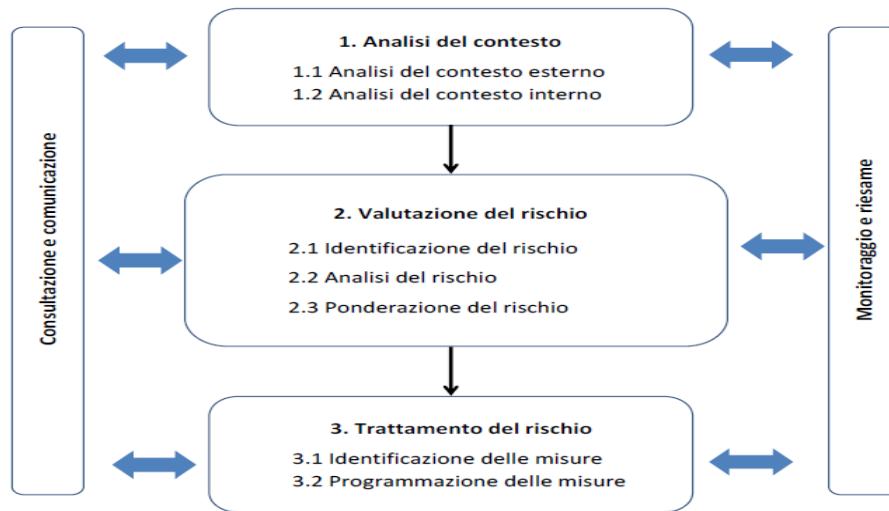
Consultazione e comunicazione

1. Analisi del contesto
1.1 Analisi del contesto esterno
1.2 Analisi del contesto interno

2. Valutazione del rischio
2.1 Identificazione del rischio
2.2 Analisi del rischio
2.3 Ponderazione del rischio

3. Trattamento del rischio
3.1 Identificazione delle misure
3.2 Programmazione delle misure

Monitoraggio e riesame